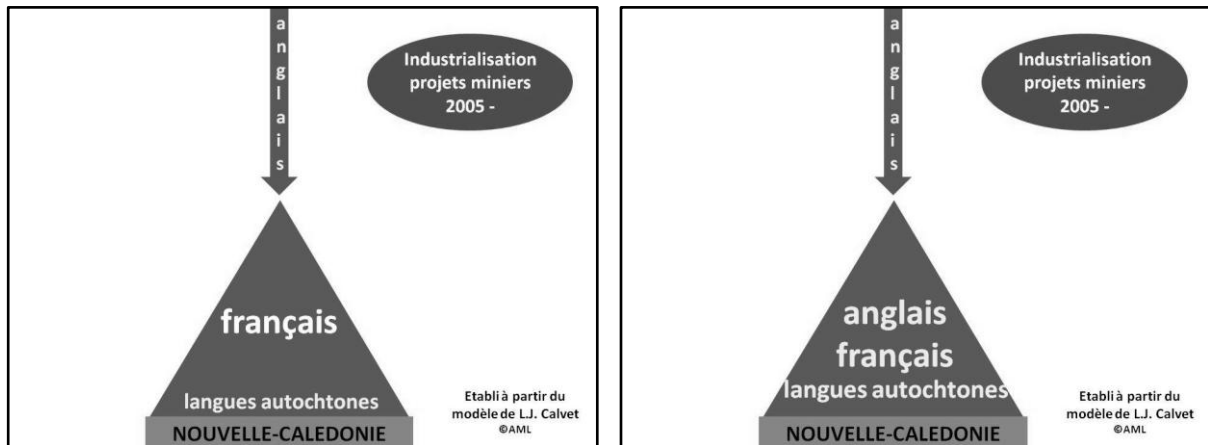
a
n
g
l
a
i
s

Industrialisation projets miniers 2005 -

français

langues autochtones

NOUVELLE-CALEDONIE

Etabli à partir du modèle de L.J. Calvet ©AML

a
n
g
l
a
i
s

Industrialisation projets miniers 2005 -

anglais
français
langues autochtones

NOUVELLE-CALEDONIE

Etabli à partir du modèle de L.J. Calvet ©AML